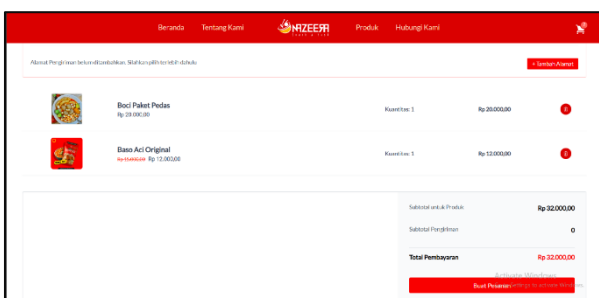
Beranda Tentang Kami NAZEERA Produk Hubungi Kami

Alamat Pengiriman belum ditambahkan. Silahkan pilih terlebih dahulu

+ Tambah Alamat

Boci Paket Pedas
Rp 20.000,00

Kuantitas: 1

Rp 20.000,00

Baso Aci Original
Rp 15.000,00 Rp 12.000,00

Kuantitas: 1

Rp 12.000,00

Subtotal untuk Produk Rp 32.000,00

Subtotal Pengiriman 0

Total Pembayaran Rp 32.000,00

Buat Pesanan

Activate Windows
Go to Settings to activate Windows.